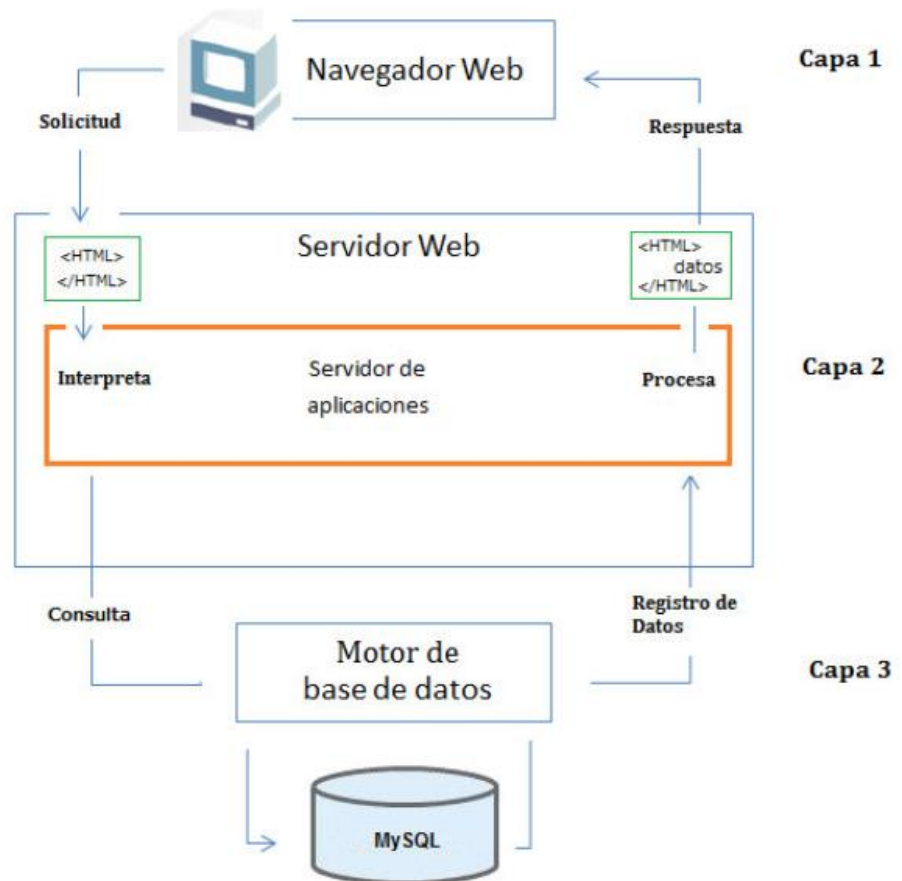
Navegador Web

Capa 1

Solicitud

Respuesta

Servidor Web

<HTML>
</HTML>

<HTML>
datos
</HTML>

Interpreta

Servidor de aplicaciones

Procesa

Capa 2

Consulta

Registro de Datos

Motor de base de datos

Capa 3

MySQL